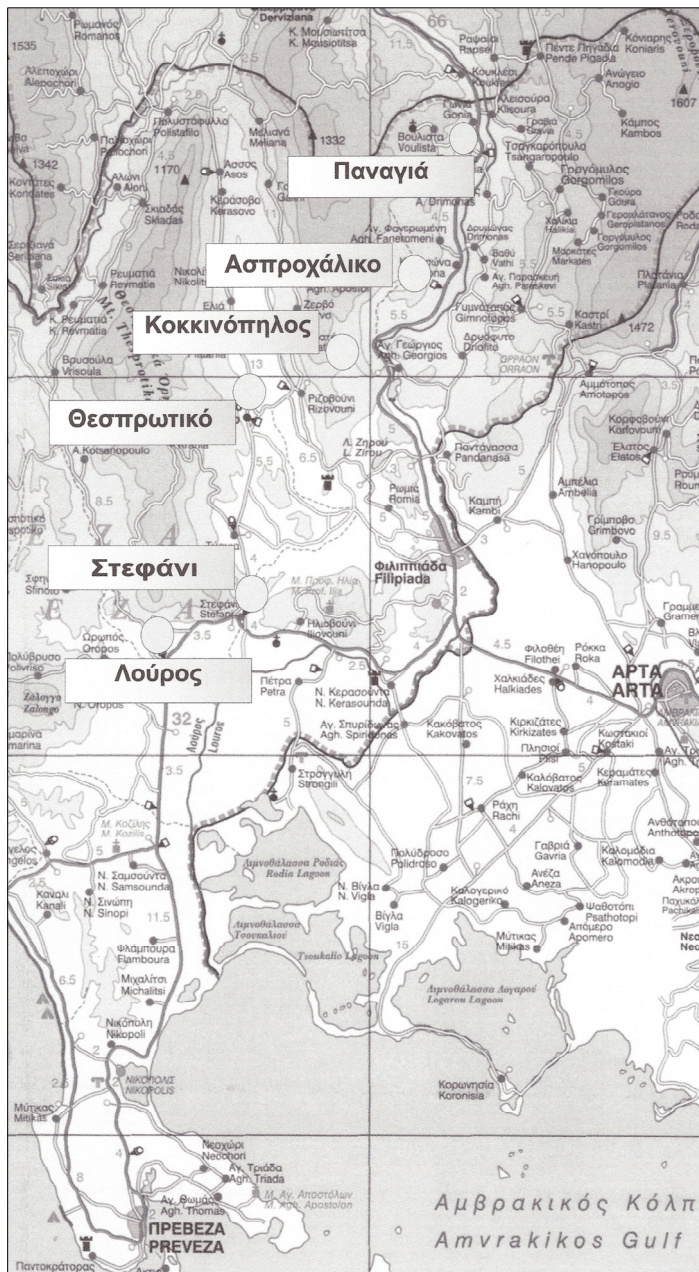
Ρωμανός
Romanos
1535
Derviziana
Κ. Μουσιωτίτσα
K. Mousiotitsa
66
11.5
Ραψαίοι
Rapsei
Πέντε Πηγάδια
Pende Pigadia
Κόνιαρης
Koniaris
Αλεποχώρι
Alepochori
Κουκλέσι
Kouklesi
Ανώγειο
Anogio
1607
Πολυστάφυλλο
Polistafilo
Παπαδάτες
Papadates
Μελιανά
Meliana
1332
Βουλιάστα
Voulista
Κλεισούρα
Kisoura
Γραβιά
Gravia
Κάμπος
Kambos
1342
Κοντάτες
Kondates
Αλώνι
Aloni
1170
Άσσος
Asos
Τσαγκαρόπουλο
Tsangaropoulo
Παναγιά
Γοργόμυλος
Gorgomilos
Σκιαδάς
Skiadas
Κεράσοβο
Kerasovo
A. Drimonas
Γκούρα
Goura
Σερζιανά
Serziana
Αγ. Φανερωμένη
Agh. Faneromeni
Δρυμώνας
Drimonas
Χαλκιά
Halkia
Γεροπλάτανος
Geroplatanos
Γοργόμυλος
Gorgomilos
Ασπροχάλικο
Βαθύ
Vathi
Μαρκάτες
Markates
Ρευματιά
Revmatia
Ρευματιά
Revmatia
Νικολ
Nikolit
Αγ. Παρασκευή
Agh. Paraskevi
Πλατάνια
Platania
Ελιά
Elia
Ζερβό
Zervo
Αγ. Απόστ
K. Ρευματιά
K. Revmatia
Κοκκινόπηλος
5.5
5.5
Γυμνότοπος
Gimnotopos
Καστρί
Kastri
1472
Βρυσούλα
Vrisoula
Αγ. Γεώργιος
Agh. Georgios
Δρυόφυτο
Driofito
13
ΟΡΡΑΟΝ
ORRAON
Αμμότοπος
Amotopos
Ριζοβούνι
Rizovouni
Θεσπρωτικό
Κορφοβούνι
Korfovouni
Λ. Ζηρού
L. Zirou
Παντάνασσα
Pandanassa
Έλατος
Elatos
A. Kotsanopoulo
5.5
6.5
Αμπελιά
Ambelia
Ρωμιά
Romia
Καμπή
Kambi
8.5
Γρίμποβο
Grimbovo
Χανόπουλο
Hanopoulo
9.5
Στεφάνι
Φιλιππιάδα
Filipiada
Σφηνωτό
Sfinoto
Μ. Προφ. Ηλία
M. Prof. Ilia
Στεφάνι
Stefani
Ηλιοβούνι
Iliovouni
3.5
Ωρωπός
Oropos
4.5
Φιλοθέη
Filothei
Ρόκκα
Roka
Πολύδροσο
Polidroso
Λούρος
Πέτρα
Petra
Ν. Κερασούντα
N. Kerasounda
Χαλκιάδες
Halkiades
ΑΡΤΑ
ARTA
Ζάλογγο
Zalongo
N. Oropos
32
Λούρος
Louros
Αγ. Σπυρίδωνας
Agh. Spiridonas
Κακόβατος
Kakovatos
Κιρκιζάτες
Kirkizates
Κωστάκιοι
Kostaki
Πλησιοί
Plisi
3.5
Στρογγυλή
Strongili
7.5
Καλόβατος
Kalovatos
Κεραμάτες
Keramates
Ράχη
Rachi
Μ. Κοζίλης
M. Kozilis
Ν. Σαμσούντα
N. Samsounda
Λιμνοθάλασσα Ροδιάς
Rodia Lagoon
Πολύδροσο
Polidroso
Γαβριά
Gavria
Καλομοδιά
Kalomodia
Καναλι
Kanali
Ν. Σινώπη
N. Sinopi
11.5
Ν. Βίγλα
N. Vigla
Ανέζα
Aneza
Καλογερικό
Kalogeriko
Ψαθοτόπι
Psathotopi
Βίγλα
Vigla
Λιμνοθάλασσα Τσουκαλιού
Tsoukalio Lagoon
15
Μύτικας
Mitikas
Απόμερο
Apomero
Φλαμπουρα
Flamboura
Μιχαλίτσι
Michalitsi
6.5
Λιμνοθάλασσα Λογαρού
Logarou Lagoon
Νικόπολη
Nikopoli
ΝΙΚΟΠΟΛΙΣ
NIKOPOLIS
Μύτικας
Mitikas
Κορωνησία
Koronisia
Νεοχώρι
Neochori
Αγ. Τριάδα
Agh. Triada
Αγ. Θωμάς
Agh. Thomas
Μ. Αγ. Αποστόλων
M. Agh. Apostolon
ΠΡΕΒΕΖΑ
PREVEZA
Αμβρακικός Κόλπ
Amvrakikos Gulf
Παντοκράτορας